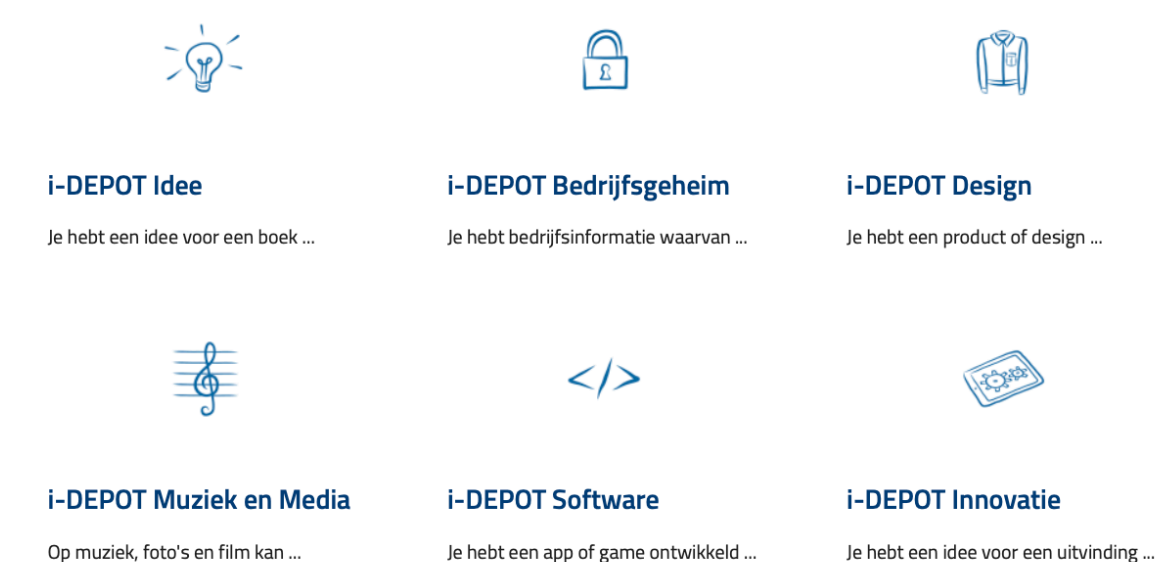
i-DEPOT Idee

Je hebt een idee voor een boek ...

i-DEPOT Bedrijfsgeheim

Je hebt bedrijfsinformatie waarvan ...

i-DEPOT Design

Je hebt een product of design ...

i-DEPOT Muziek en Media

Op muziek, foto's en film kan ...

i-DEPOT Software

Je hebt een app of game ontwikkeld ...

i-DEPOT Innovatie

Je hebt een idee voor een uitvinding ...